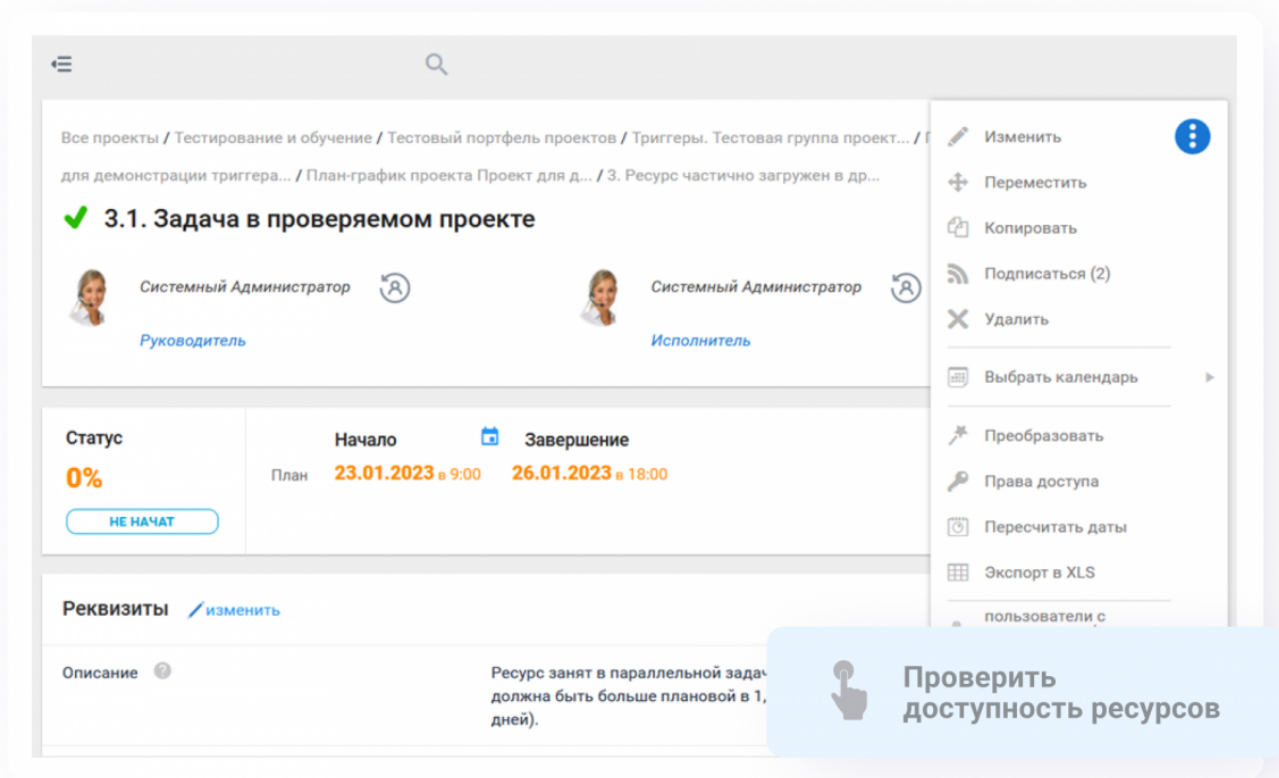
Все проекты / Тестирование и обучение / Тестовый портфель проектов / Триггеры. Тестовая группа проект... / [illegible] для демонстрации триггера... / План-график проекта Проект для д... / 3. Ресурс частично загружен в др...

3.1. Задача в проверяемом проекте

Системный Администратор
Руководитель

Системный Администратор
Исполнитель

Статус
0%
НЕ НАЧАТ

Начало
Завершение
План 23.01.2023 в 9:00 26.01.2023 в 18:00

Реквизиты изменить

Описание

Ресурс занят в параллельной задач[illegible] должна быть больше плановой в 1,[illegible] дней).

Изменить
Переместить
Копировать
Подписаться (2)
Удалить
Выбрать календарь
Преобразовать
Права доступа
Пересчитать даты
Экспорт в XLS
пользователи с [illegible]

Проверить доступность ресурсов